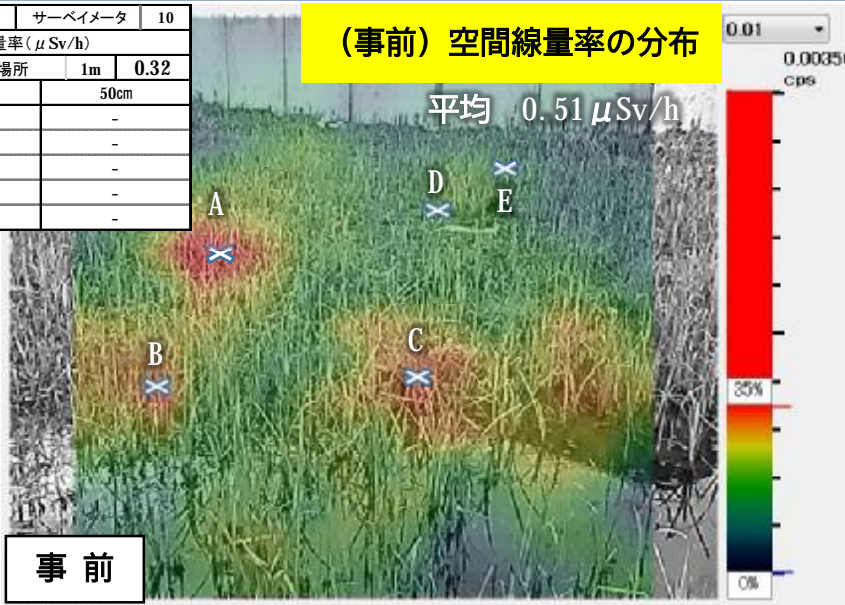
| | サーベイメータ | 10 |
|---|---|---|
| 量率（$\mu$Sv/h） | | |
| 場所 | 1m | 0.32 |
| | 50cm | |
| | - | |
| | - | |
| | - | |
| | - | |
| | - | |

（事前）空間線量率の分布

平均　0.51 $\mu$Sv/h

0.01

0.0035
cps

35%

0%

A

B

C

D

E

事 前